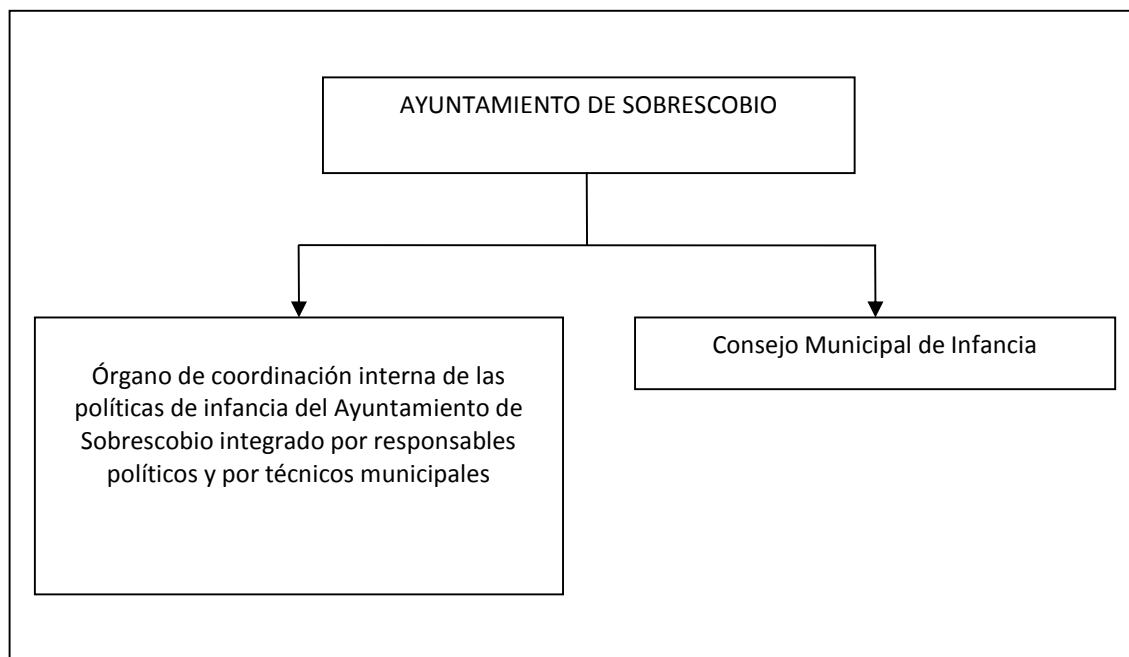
AYUNTAMIENTO DE SOBRESCOBIO

Órgano de coordinación interna de las políticas de infancia del Ayuntamiento de Sobrescobio integrado por responsables políticos y por técnicos municipales

Consejo Municipal de Infancia